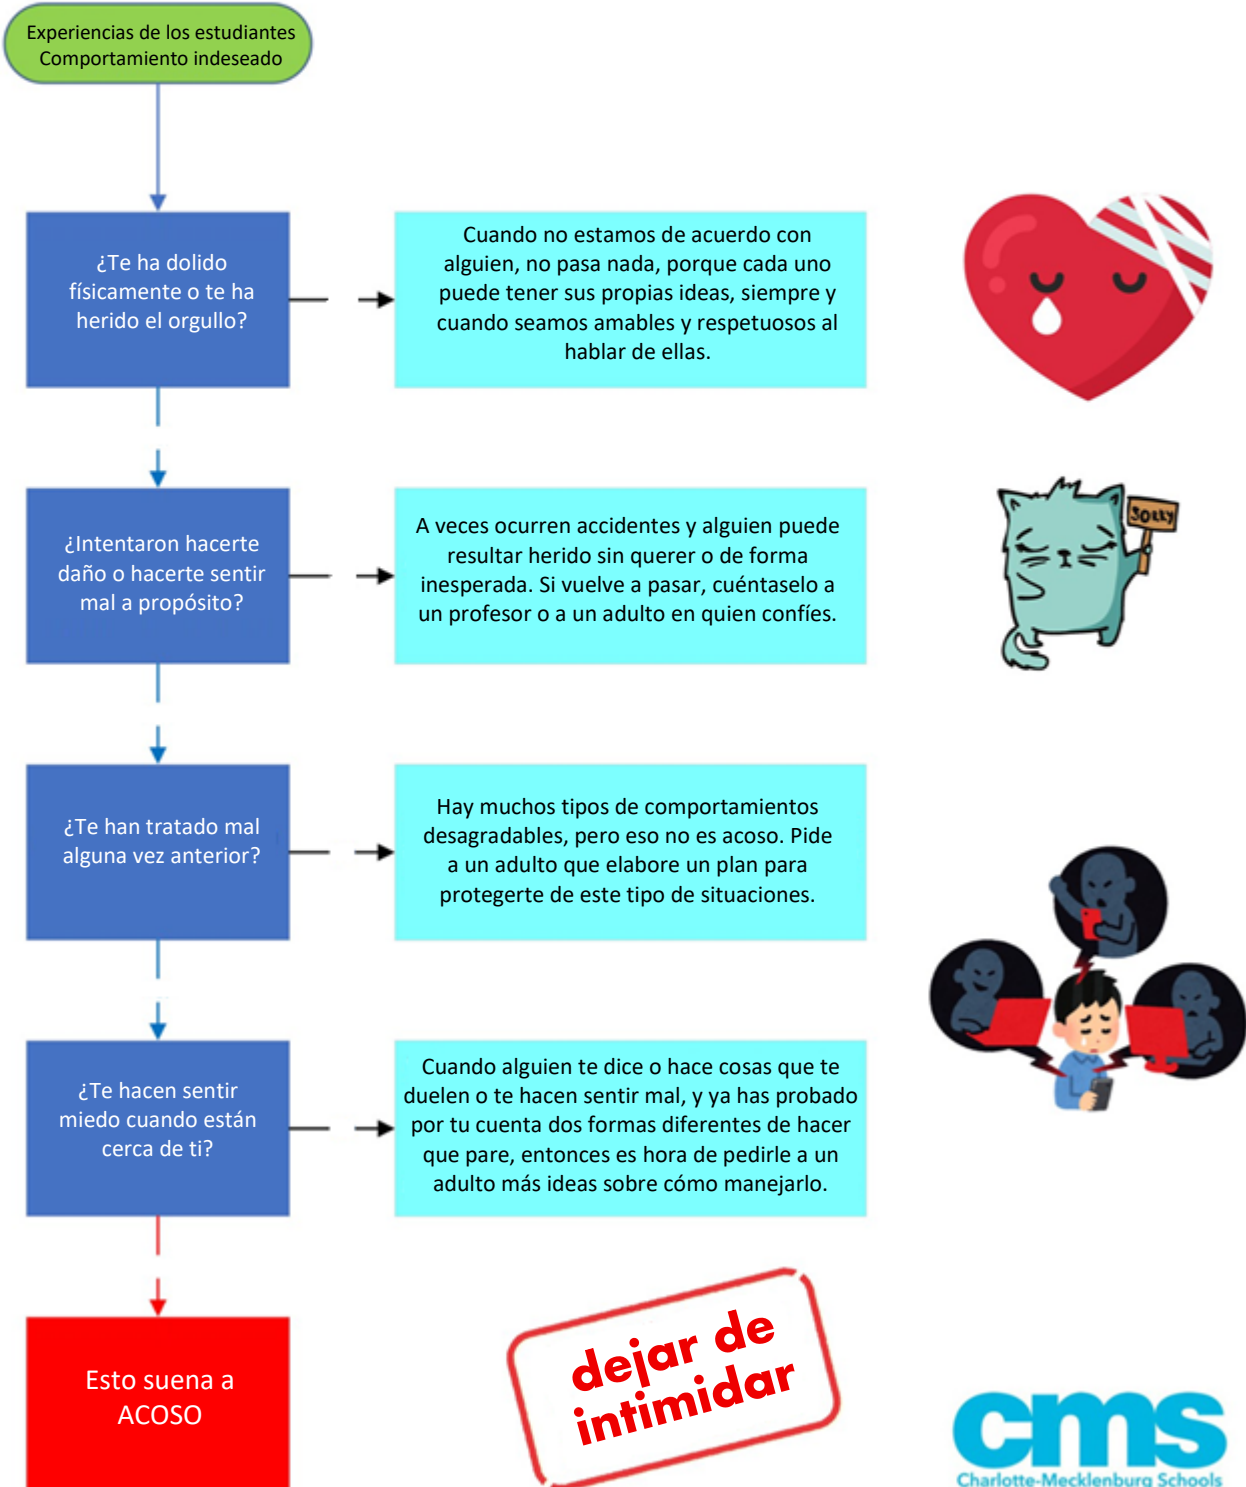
Experiencias de los estudiantes
Comportamiento indeseado

¿Te ha dolido físicamente o te ha herido el orgullo?

Cuando no estamos de acuerdo con alguien, no pasa nada, porque cada uno puede tener sus propias ideas, siempre y cuando seamos amables y respetuosos al hablar de ellas.

¿Intentaron hacerte daño o hacerte sentir mal a propósito?

A veces ocurren accidentes y alguien puede resultar herido sin querer o de forma inesperada. Si vuelve a pasar, cuéntaselo a un profesor o a un adulto en quien confíes.

SORRY

¿Te han tratado mal alguna vez anterior?

Hay muchos tipos de comportamientos desagradables, pero eso no es acoso. Pide a un adulto que elabore un plan para protegerte de este tipo de situaciones.

¿Te hacen sentir miedo cuando están cerca de ti?

Cuando alguien te dice o hace cosas que te duelen o te hacen sentir mal, y ya has probado por tu cuenta dos formas diferentes de hacer que pare, entonces es hora de pedirle a un adulto más ideas sobre cómo manejarlo.

Esto suena a ACOSO

dejar de intimidar

cms
Charlotte-Mecklenburg Schools